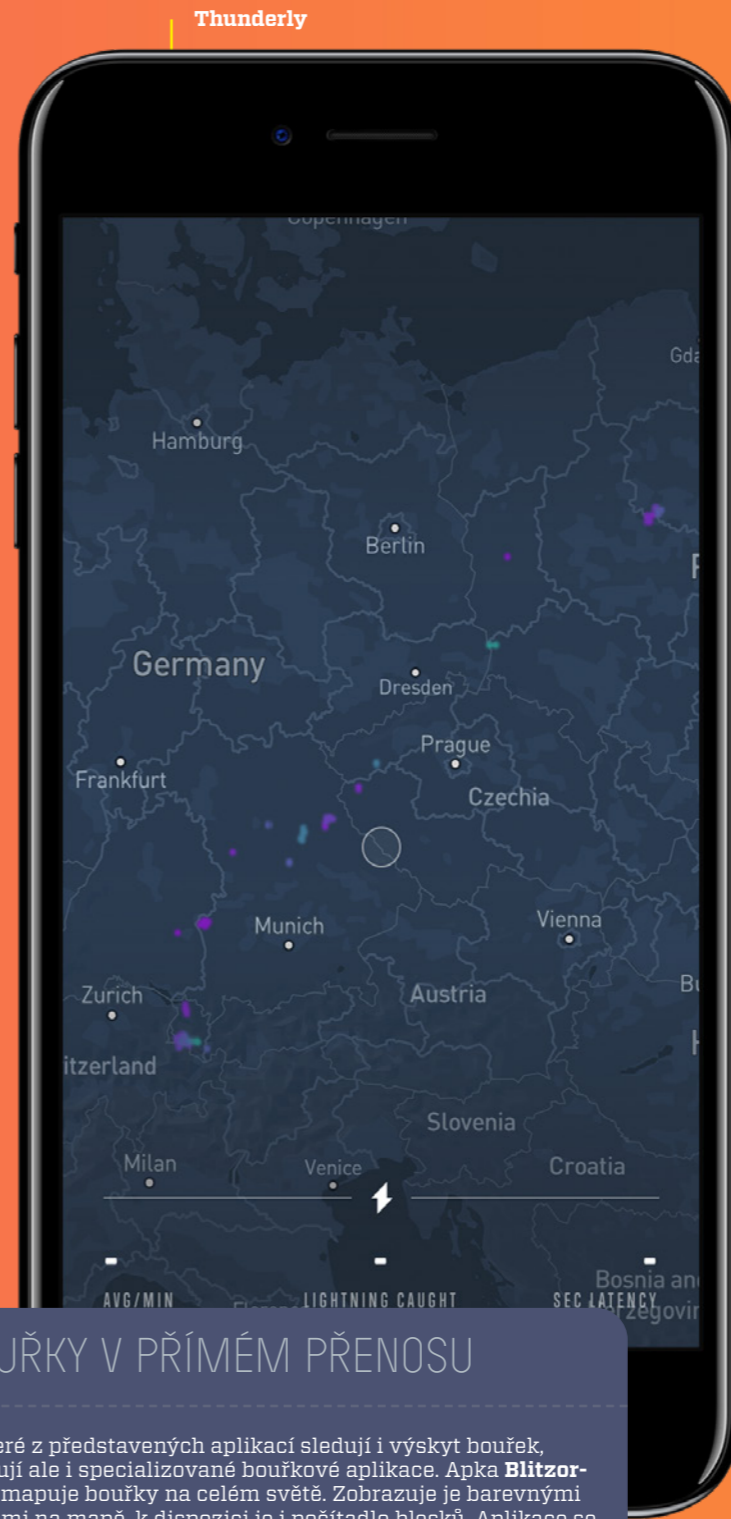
Thunderly

Copenhagen

Gda

Hamburg

Berlin

P

Germany

Dresden

Prague

Frankfurt

Czechia

Vienna

Munich

Bu

Zurich

Austria

H

itzerland

Slovenia

Milan

Venice

Croatia

-
AVG/MIN

-
LIGHTNING CAUGHT

-
SEC LATENCY

Bosnia and
Herzegovin

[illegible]ŘKY V PŘÍMÉM PŘENOSU

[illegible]eré z představených aplikací sledují i výskyt bouřek, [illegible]ují ale i specializované bouřkové aplikace. Apka **Blitzor-** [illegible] mapuje bouřky na celém světě. Zobrazuje je barevnými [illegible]